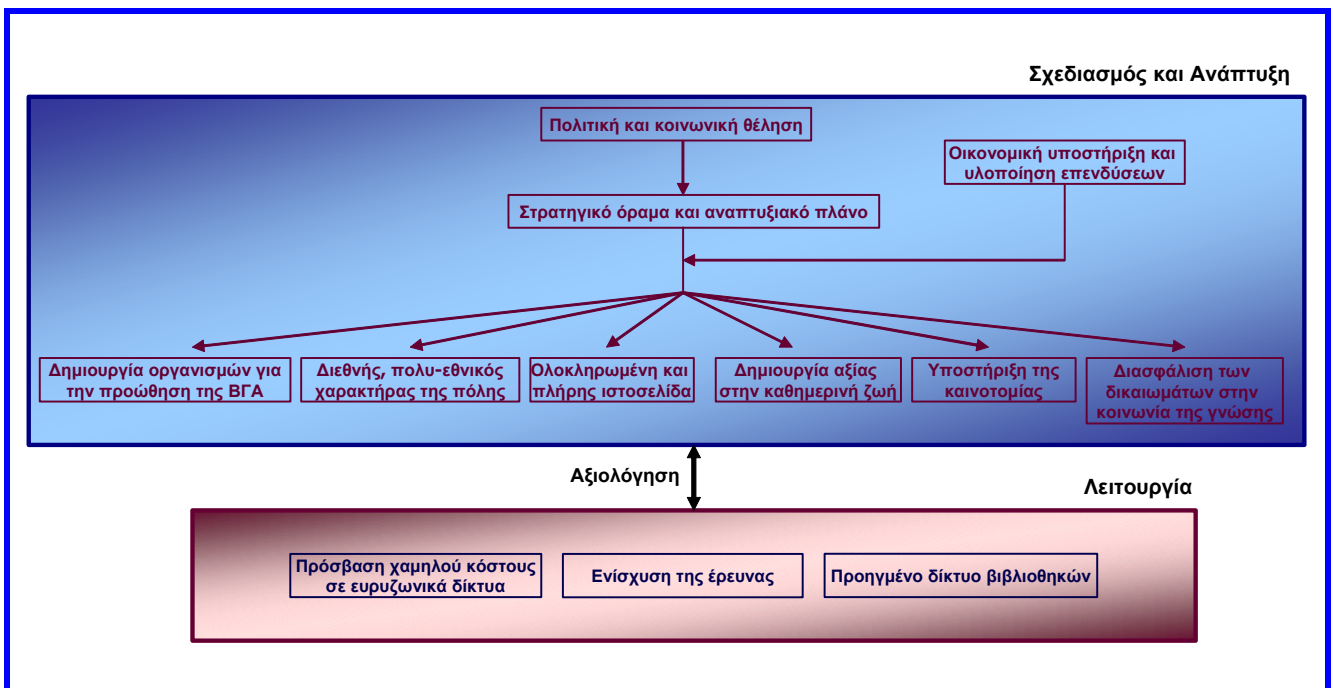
Σχεδιασμός και Ανάπτυξη

Πολιτική και κοινωνική θέληση

Οικονομική υποστήριξη και υλοποίηση επενδύσεων

Στρατηγικό όραμα και αναπτυξιακό πλάνο

Δημιουργία οργανισμών για την προώθηση της ΒΓΑ

Διεθνής, πολυ-εθνικός χαρακτήρας της πόλης

Ολοκληρωμένη και πλήρης ιστοσελίδα

Δημιουργία αξίας στην καθημερινή ζωή

Υποστήριξη της καινοτομίας

Διασφάλιση των δικαιωμάτων στην κοινωνία της γνώσης

Αξιολόγηση

Λειτουργία

Πρόσβαση χαμηλού κόστους σε ευρυζωνικά δίκτυα

Ενίσχυση της έρευνας

Προηγμένο δίκτυο βιβλιοθηκών